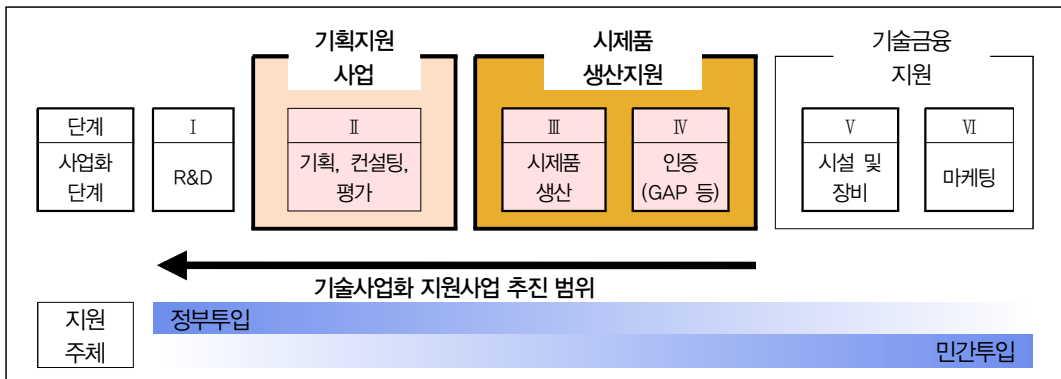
기획지원 사업

시제품 생산지원

기술금융 지원

단계

사업화 단계

Ⅰ

R&D

Ⅱ

기획, 컨설팅, 평가

Ⅲ

시제품 생산

Ⅳ

인증 (GAP 등)

Ⅴ

시설 및 장비

Ⅵ

마케팅

기술사업화 지원사업 추진 범위

지원 주체

정부투입

민간투입